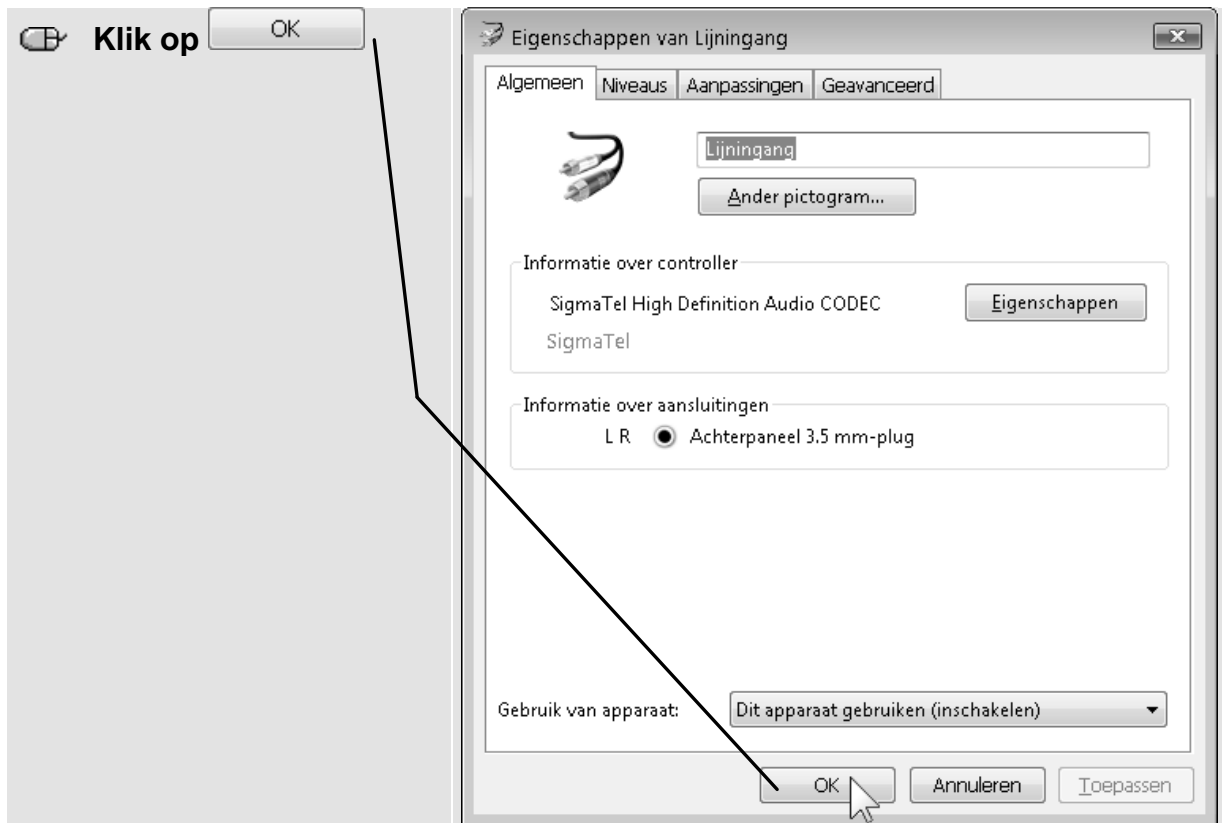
Klik op OK

Eigenschappen van Lijningang

Algemeen | Niveaus | Aanpassingen | Geavanceerd

Lijningang

Ander pictogram...

Informatie over controller

SigmaTel High Definition Audio CODEC

Eigenschappen

SigmaTel

Informatie over aansluitingen

L R Achterpaneel 3.5 mm-plug

Gebruik van apparaat:

Dit apparaat gebruiken (inschakelen)

OK

Annuleren

Toepassen